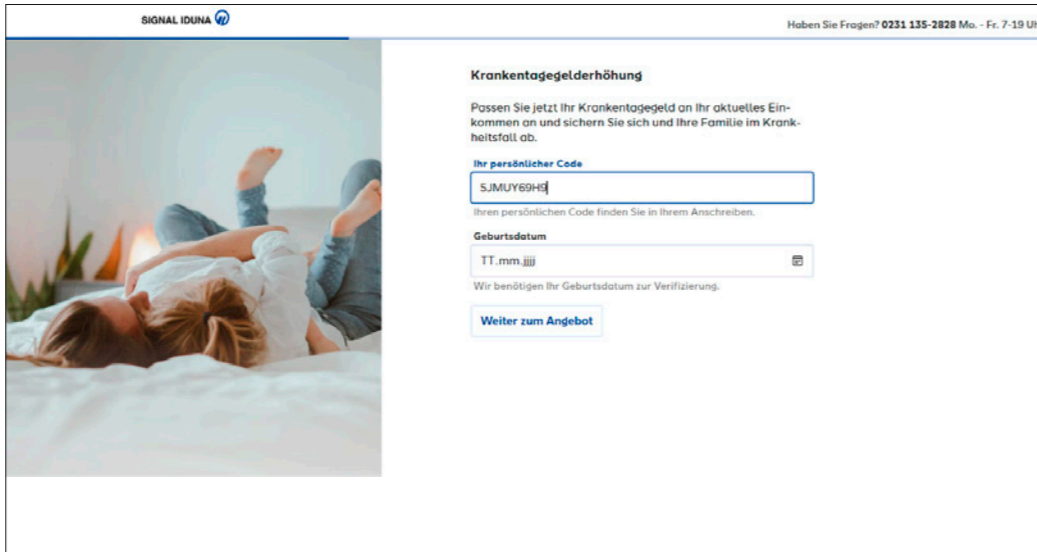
SIGNAL IDUNA

Haben Sie Fragen? 0231 135-2828 Mo. - Fr. 7-19 U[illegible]

Krankentagegelderhöhung

Passen Sie jetzt Ihr Krankentagegeld an Ihr aktuelles Einkommen an und sichern Sie sich und Ihre Familie im Krankheitsfall ab.

Ihr persönlicher Code

5JMUY69H9

Ihren persönlichen Code finden Sie in Ihrem Anschreiben.

Geburtsdatum

TT.mm.jjjj

Wir benötigen Ihr Geburtsdatum zur Verifizierung.

Weiter zum Angebot